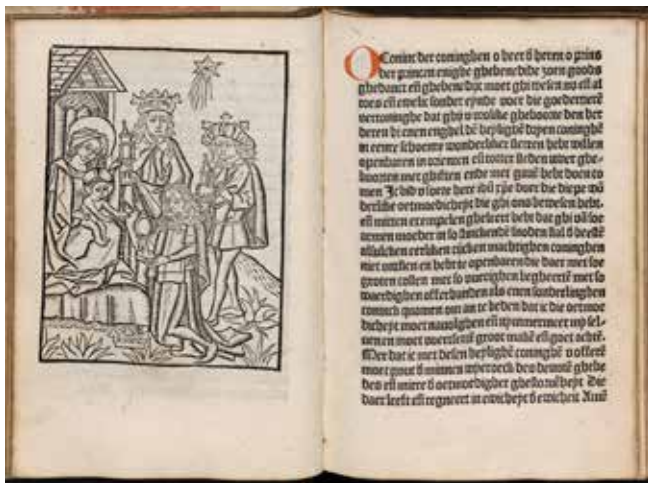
O Coninc der coninghen o heer d heren o prins der princen enighe ghebenedide soen gods ghedaen ende ghebore Dat moet ghi wesen nu ende eewelic sonder eynde voor die goedertierenheit die ghi u wolde gheboren den heren di cenen enghel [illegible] tijden coninghen in eenre sterre wonderliken sterren hebt willen openbaren in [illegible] ende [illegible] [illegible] ghecomen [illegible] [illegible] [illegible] Ic bid u soete here dat ghi door die diepe ootmoedicheit die ghi ons bewesen hebt ende minen exempelen gheleert hebt dat ghi so se ... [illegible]

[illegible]